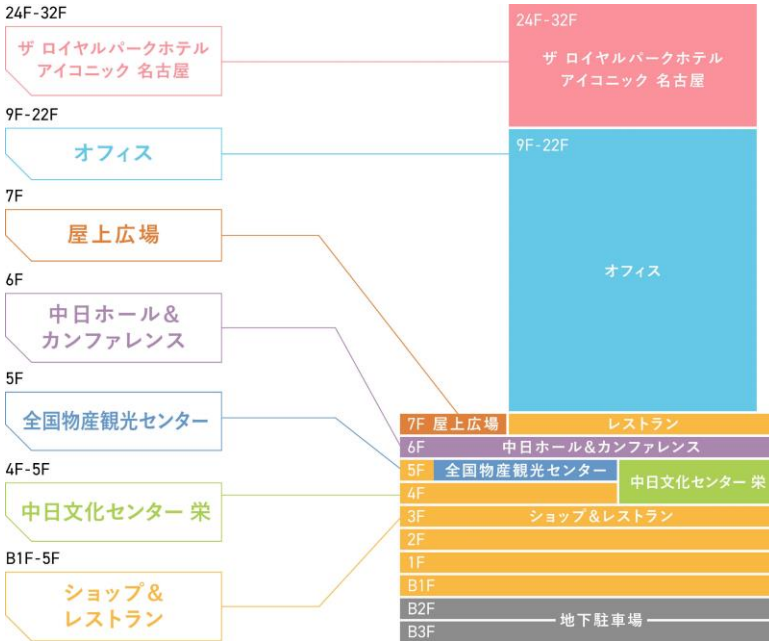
24F-32F
ザ ロイヤルパークホテル アイコニック 名古屋

9F-22F
オフィス

7F
屋上広場

6F
中日ホール&カンファレンス

5F
全国物産観光センター

4F-5F
中日文化センター 栄

B1F-5F
ショップ&レストラン

24F-32F
ザ ロイヤルパークホテル アイコニック 名古屋

9F-22F
オフィス

7F 屋上広場
レストラン
6F
中日ホール&カンファレンス
5F
全国物産観光センター
中日文化センター 栄
4F
3F
ショップ&レストラン
2F
1F
B1F
B2F
地下駐車場
B3F